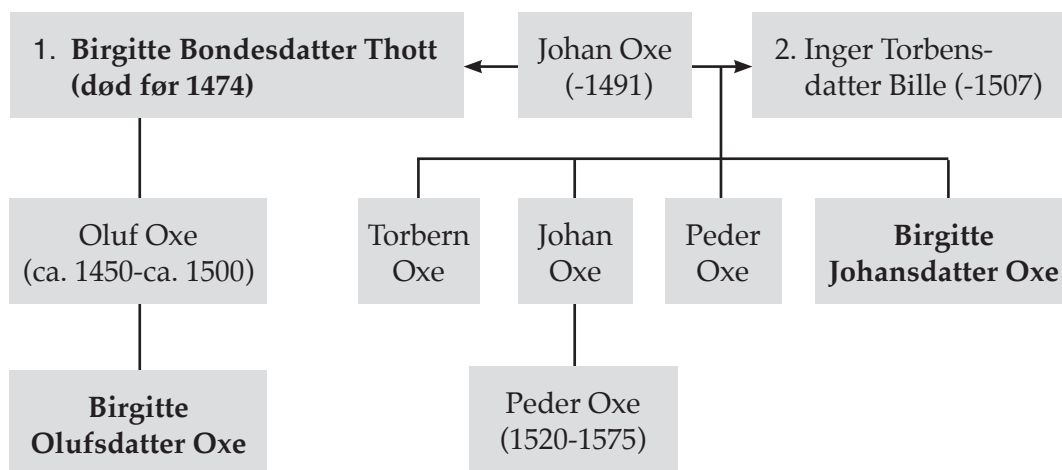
1. **Birgitte Bondesdatter Thott (død før 1474)**

Johan Oxe (-1491)

2. Inger Torbensdatter Bille (-1507)

Oluf Oxe (ca. 1450-ca. 1500)

Torbern Oxe

Johan Oxe

Peder Oxe

**Birgitte Johansdatter Oxe**

**Birgitte Olufsdatter Oxe**

Peder Oxe (1520-1575)